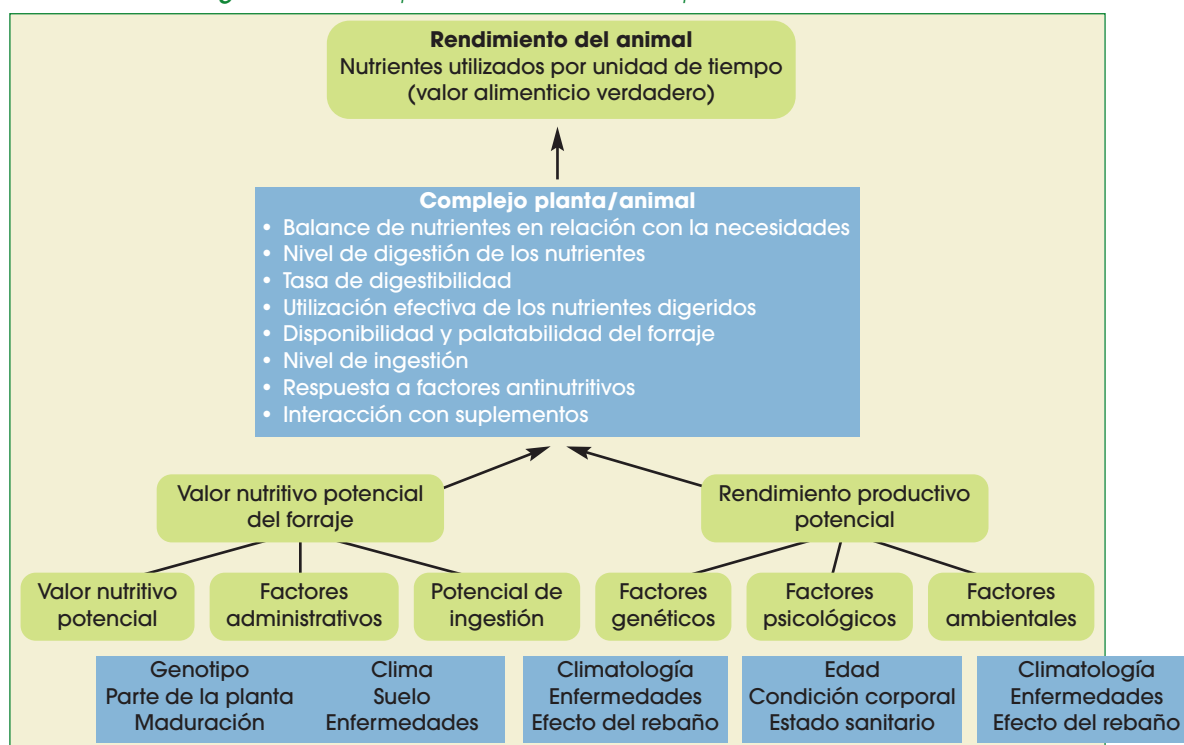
**Rendimiento del animal**
Nutrientes utilizados por unidad de tiempo (valor alimenticio verdadero)

**Complejo planta/animal**
- Balance de nutrientes en relación con la necesidades
- Nivel de digestión de los nutrientes
- Tasa de digestibilidad
- Utilización efectiva de los nutrientes digeridos
- Disponibilidad y palatabilidad del forraje
- Nivel de ingestión
- Respuesta a factores antinutritivos
- Interacción con suplementos

Valor nutritivo potencial del forraje

Rendimiento productivo potencial

Valor nutritivo potencial

Factores administrativos

Potencial de ingestión

Factores genéticos

Factores psicológicos

Factores ambientales

Genotipo
Parte de la planta
Maduración

Clima
Suelo
Enfermedades

Climatología
Enfermedades
Efecto del rebaño

Edad
Condición corporal
Estado sanitario

Climatología
Enfermedades
Efecto del rebaño